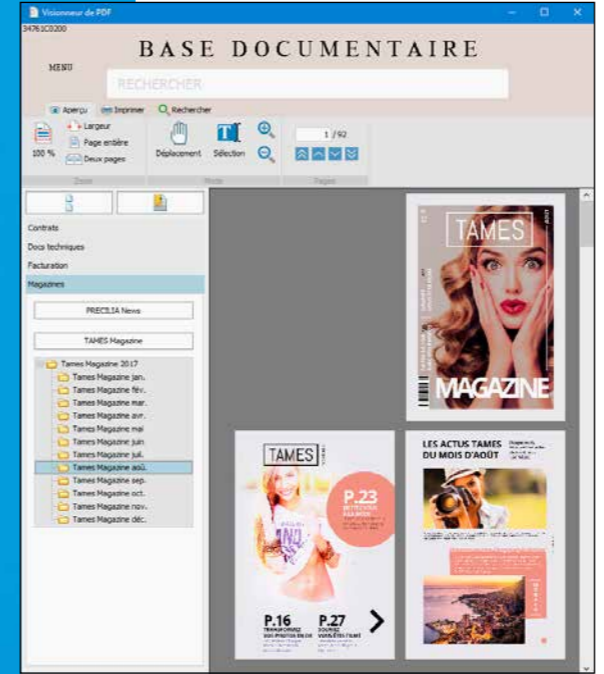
Visionneur de PDF
34761C0200
BASE DOCUMENTAIRE
MENU
RECHERCHER
Aperçu Imprimer Rechercher
100 % Largeur Page entière Deux pages
Zoom
Déplacement Sélection
Mode
1 / 92
Pages
Contrats
Docs techniques
Facturation
Magazines
PRECILIA News
TAMES Magazine
Tames Magazine 2017
Tames Magazine jan.
Tames Magazine fév.
Tames Magazine mar.
Tames Magazine avr.
Tames Magazine mai
Tames Magazine juin
Tames Magazine juil.
Tames Magazine aoû.
Tames Magazine sep.
Tames Magazine oct.
Tames Magazine nov.
Tames Magazine déc.
TAMES
MAGAZINE
TAMES
P.23
P.16
P.27
LES ACTUS TAMES DU MOIS D'AOÛT